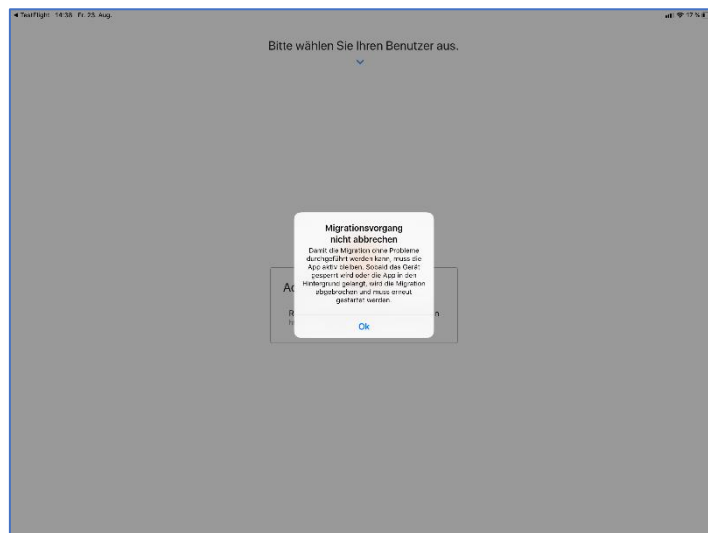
◀ TestFlight 14:38 Fr. 25. Aug.

17 %

Bitte wählen Sie Ihren Benutzer aus.

Migrationsvorgang nicht abbrechen

Damit die Migration ohne Probleme durchgeführt werden kann, muss die App aktiv bleiben. Sobald das Gerät gesperrt wird oder die App in den Hintergrund gelangt, wird die Migration abgebrochen und muss erneut gestartet werden.

Ok

Ac

R

n